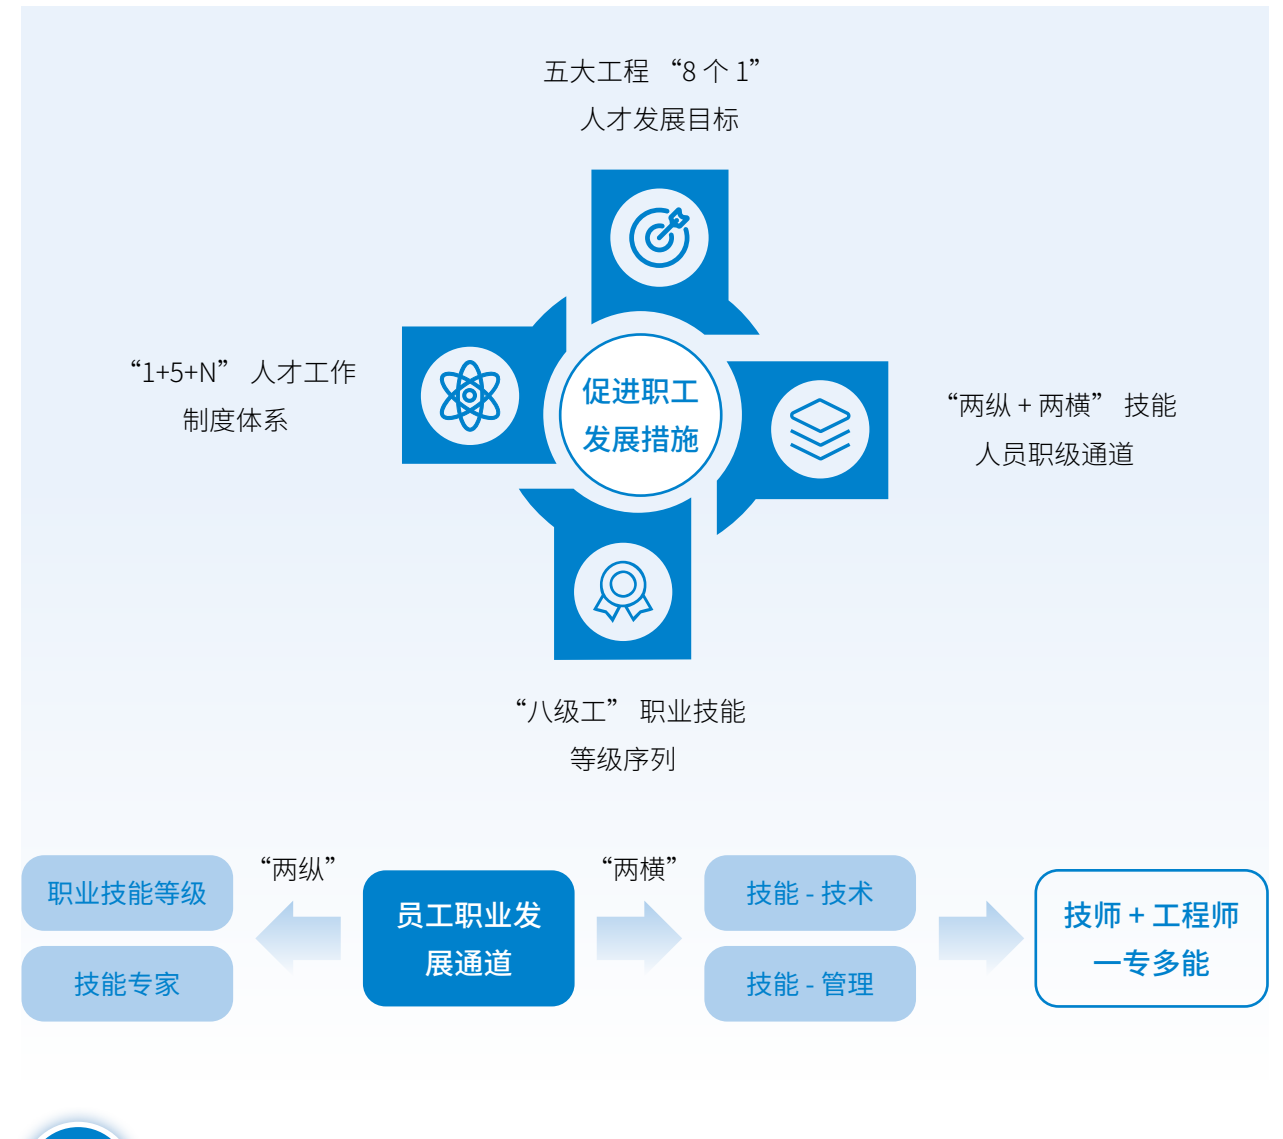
五大工程 “8 个 1”
人才发展目标

“1+5+N” 人才工作
制度体系

促进职工
发展措施

“两纵 + 两横” 技能
人员职级通道

“八级工” 职业技能
等级序列

职业技能等级

技能专家

“两纵”

员工职业发展通道

“两横”

技能 - 技术

技能 - 管理

技师 + 工程师
一专多能